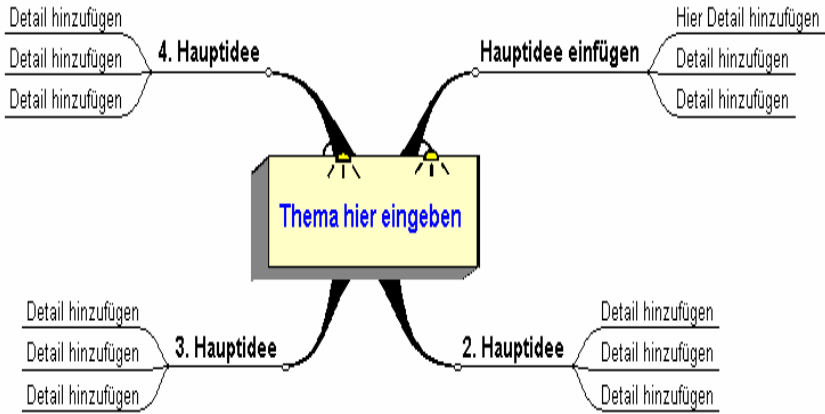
Detail hinzufügen
Detail hinzufügen
Detail hinzufügen
4. Hauptidee

Hauptidee einfügen
Hier Detail hinzufügen
Detail hinzufügen
Detail hinzufügen

Thema hier eingeben

Detail hinzufügen
Detail hinzufügen
Detail hinzufügen
3. Hauptidee

2. Hauptidee
Detail hinzufügen
Detail hinzufügen
Detail hinzufügen